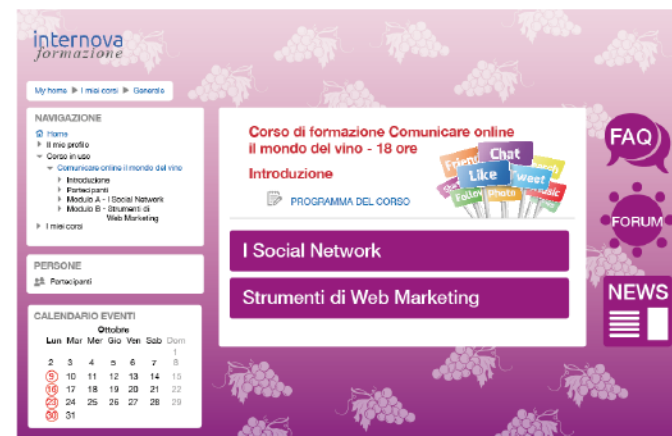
internova
formazione

My home ▶ I miei corsi ▶ Generale

NAVIGAZIONE
Home
Il mio profilo
Corso in uso
Comunicare online il mondo del vino
Introduzione
Partecipanti
Modulo A - I Social Network
Modulo B - Strumenti di Web Marketing
I miei corsi

PERSONE
Partecipanti

CALENDARIO EVENTI
Ottobre

| Lun | Mar | Mer | Gio | Ven | Sab | Dom |
|---|---|---|---|---|---|---|
| | | | | | | 1 |
| 2 | 3 | 4 | 5 | 6 | 7 | 8 |
| 9 | 10 | 11 | 12 | 13 | 14 | 15 |
| 16 | 17 | 18 | 19 | 20 | 21 | 22 |
| 23 | 24 | 25 | 26 | 27 | 28 | 29 |
| 30 | 31 | | | | | |

Corso di formazione Comunicare online il mondo del vino - 18 ore

Introduzione

PROGRAMMA DEL CORSO

Friends Chat Search Like Tweet Follow Photo Music

I Social Network

Strumenti di Web Marketing

FAQ

FORUM

NEWS